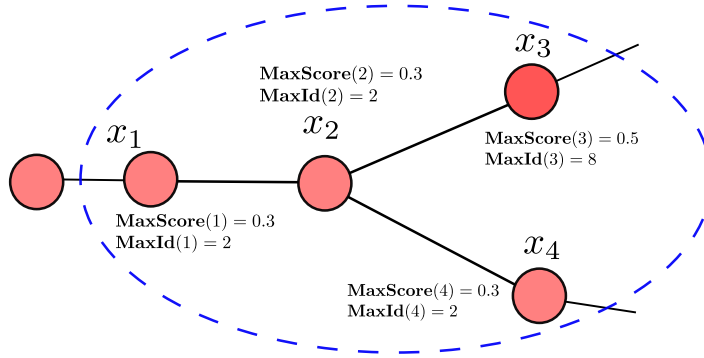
$x_3$

$\mathbf{MaxScore}(2) = 0.3$
$\mathbf{MaxId}(2) = 2$

$x_1$

$x_2$

$\mathbf{MaxScore}(3) = 0.5$
$\mathbf{MaxId}(3) = 8$

$\mathbf{MaxScore}(1) = 0.3$
$\mathbf{MaxId}(1) = 2$

$x_4$

$\mathbf{MaxScore}(4) = 0.3$
$\mathbf{MaxId}(4) = 2$